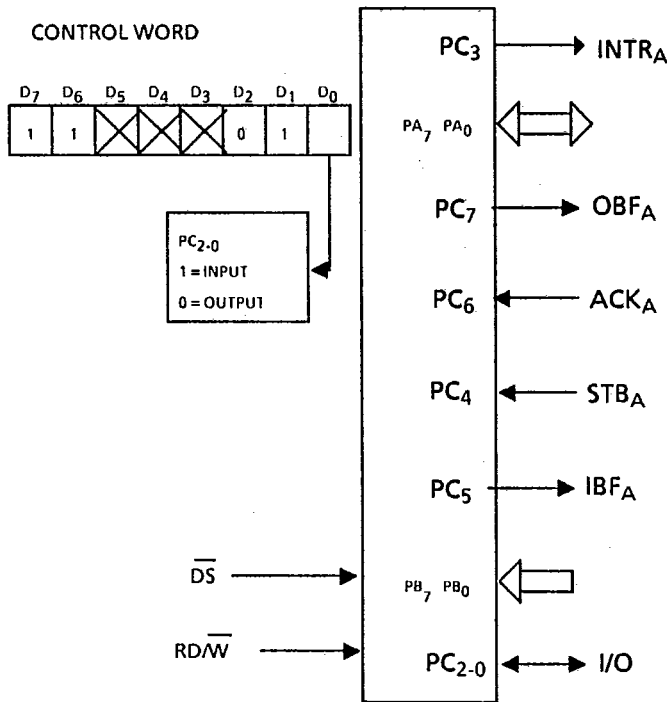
CONTROL WORD

| $D_7$ | $D_6$ | $D_5$ | $D_4$ | $D_3$ | $D_2$ | $D_1$ | $D_0$ |
|---|---|---|---|---|---|---|---|
| 1 | 1 | X | X | X | 0 | 1 | |

$PC_{2-0}$
1 = INPUT
0 = OUTPUT

$PC_3$ $INTR_A$

$PA_7$ $PA_0$

$PC_7$ $OBF_A$

$PC_6$ $ACK_A$

$PC_4$ $STB_A$

$PC_5$ $IBF_A$

$\overline{DS}$ $PB_7$ $PB_0$

$RD/\overline{W}$ $PC_{2-0}$ I/O